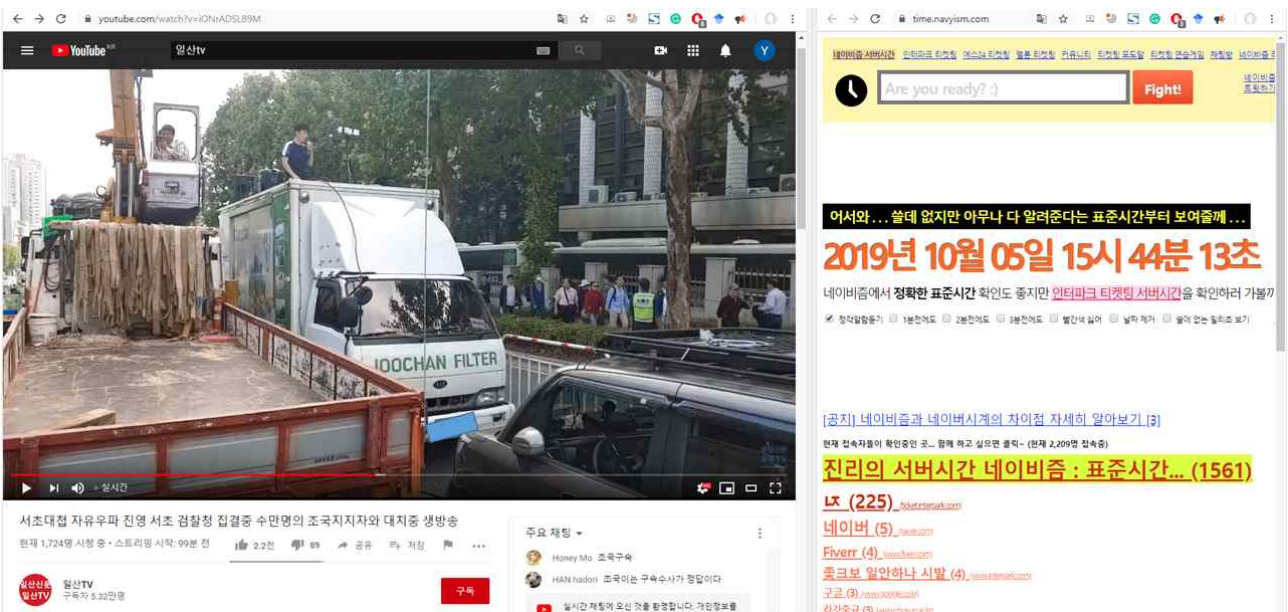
youtube.com/watch?v=iONrADSLB9M

YouTube KR 일산tv

Y

IOOCHAN FILTER

• 실시간

서초대첩 자유우파 진영 서초 검찰청 집결중 수만명의 조국지지자와 대치중 생방송

현재 1,724명 시청 중 • 스트리밍 시작: 99분 전

2.2천 89 공유 저장

일산TV
구독자 5.32만명

구독

주요 채팅

Honey Mo 조국구속

HAN hadori 조국이는 구속수사가 정답이다

실시간 채팅에 오신 것을 환영합니다. 개인정보를

time.navyism.com

네이비즘 서버시간 인터파크 티켓팅 예스24 티켓팅 멜론 티켓팅 커뮤니티 티켓팅 도도알 티켓팅 연습게임 채팅방 네이비즘

Are you ready? :)

Fight!

어서와... 쓸데 없지만 아무나 다 알려준다는 표준시간부터 보여줄께...

2019년 10월 05일 15시 44분 13초

네이비즘에서 정확한 표준시간 확인도 좋지만 인터파크 티켓팅 서버시간을 확인하러 가볼까

정각알림듣기 1분전에도 2분전에도 3분전에도 밀리초 표시 날짜 제거 쓸데 없는 일회초 보기

[공지] 네이비즘과 네이버시계의 차이점 자세히 알아보기 [3]

현재 접속자들이 확인중인 곳... 함께 하고 싶으면 클릭~ (현재 2,209명 접속중)

진리의 서버시간 네이비즘 : 표준시간... (1561)

ㄸ (225) ticket.interpark.com

네이버 (5) naver.com

Fiverr (4) www.fiverr.com

좋크보 일안하나 시발 (4) www.interpark.com

구글 (3) www.google.com

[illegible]